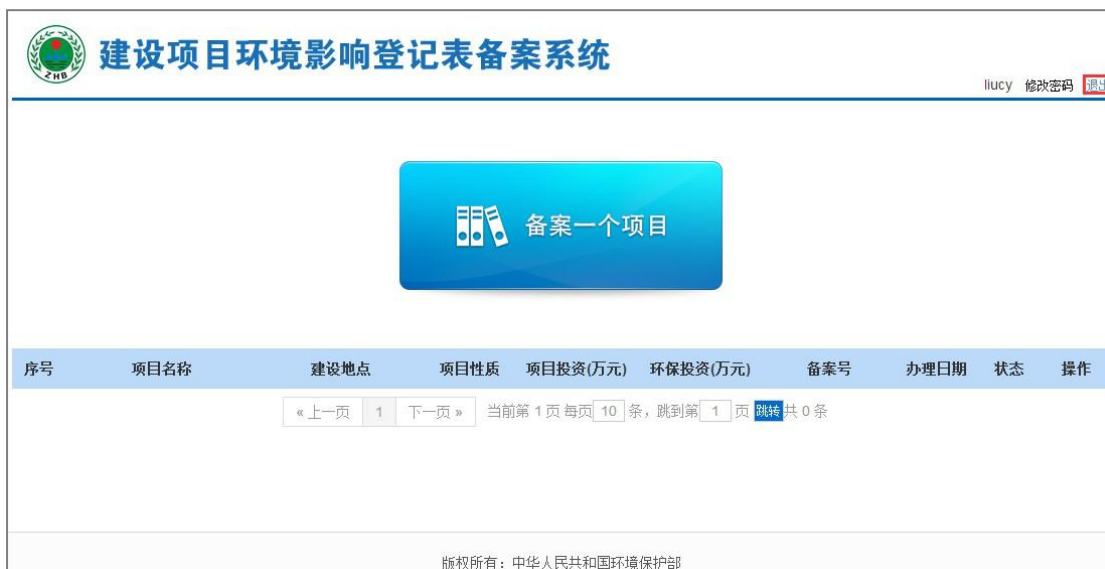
ZHB

建设项目环境影响登记表备案系统

liucy 修改密码 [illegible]

备案一个项目

| 序号 | 项目名称 | 建设地点 | 项目性质 | 项目投资(万元) | 环保投资(万元) | 备案号 | 办理日期 | 状态 | 操作 |
|---|---|---|---|---|---|---|---|---|---|

« 上一页 1 下一页 » 当前第 1 页 每页 10 条，跳到第 1 页 跳转 共 0 条

版权所有：中华人民共和国环境保护部